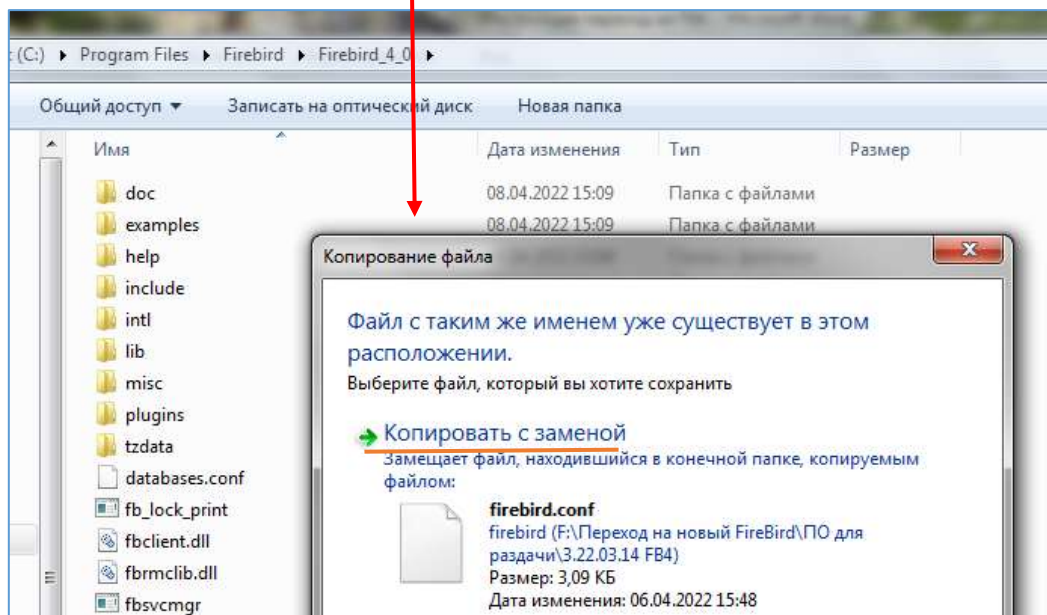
(C:) ▸ Program Files ▸ Firebird ▸ Firebird_4_0 ▸

Общий доступ ▾ Записать на оптический диск Новая папка

| Имя | Дата изменения | Тип | Размер |
|---|---|---|---|
| doc | 08.04.2022 15:09 | Папка с файлами | |
| examples | 08.04.2022 15:09 | Папка с файлами | |
| help | | | |
| include | | | |
| intl | | | |
| lib | | | |
| misc | | | |
| plugins | | | |
| tzdata | | | |
| databases.conf | | | |
| fb_lock_print | | | |
| fbclient.dll | | | |
| fbrmclib.dll | | | |
| fbsvcmgr | | | |

Копирование файла

Файл с таким же именем уже существует в этом расположении.

Выберите файл, который вы хотите сохранить

Копировать с заменой

Замещает файл, находившийся в конечной папке, копируемым файлом:

firebird.conf

firebird (F:\Переход на новый FireBird\ПО для раздачи\3.22.03.14 FB4)

Размер: 3,09 КБ

Дата изменения: 06.04.2022 15:48